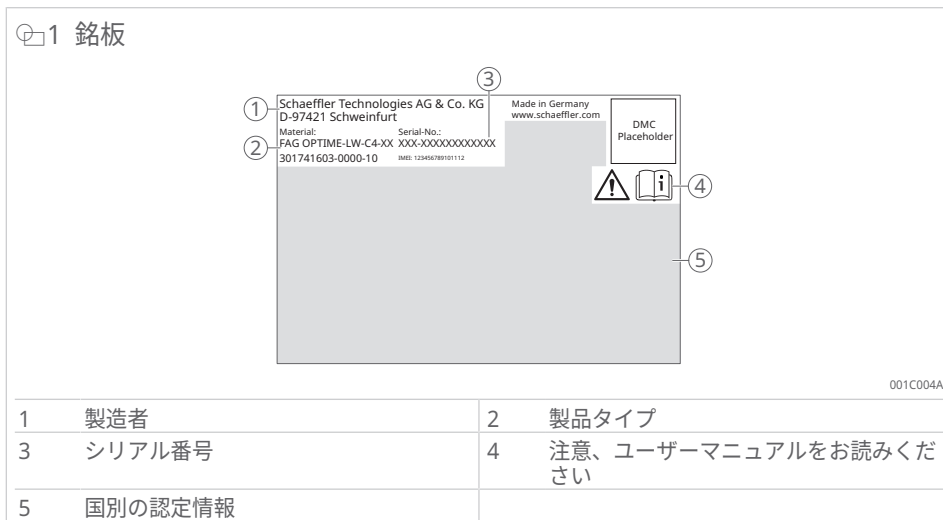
1 銘板

Schaeffler Technologies AG & Co. KG
D-97421 Schweinfurt
Material:
FAG OPTIME-LW-C4-XX
301741603-0000-10
Serial-No.:
XXX-XXXXXXXXXXXXX
IMEI: 123456789101112
Made in Germany
www.schaeffler.com
DMC Placeholder

① ② ③ ④ ⑤

001C004A

| | | | |
|---|---|---|---|
| 1 | 製造者 | 2 | 製品タイプ |
| 3 | シリアル番号 | 4 | 注意、ユーザーマニュアルをお読みください |
| 5 | 国別の認定情報 | | |